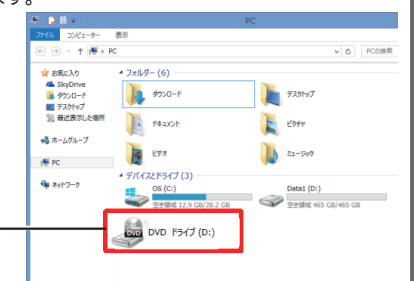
す。

PC

ファイル コンピューター 表示

← → ↑ PC

PCの検索

お気に入り
SkyDrive
ダウンロード
デスクトップ
最近表示した場所

ホームグループ

PC

ネットワーク

フォルダー (6)

ダウンロード

デスクトップ

ドキュメント

ピクチャ

ビデオ

ミュージック

デバイスとドライブ (3)

OS (C:)
空き領域 12.9 GB/28.2 GB

Data1 (D:)
空き領域 465 GB/465 GB

DVD

DVD ドライブ (D:)